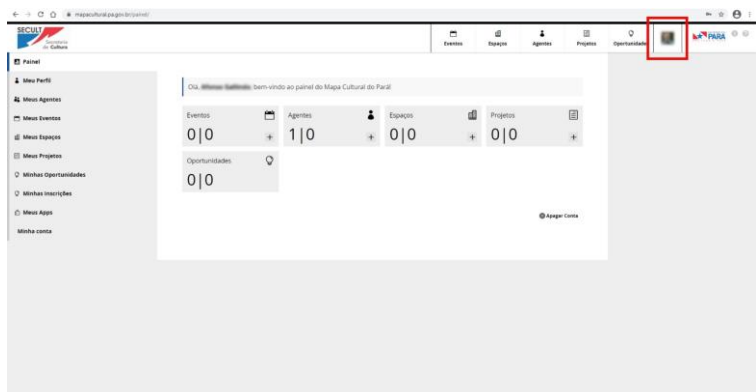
mapacultural.pa.gov.br/painel/

SECULT Secretaria de Cultura

Eventos Espaços Agentes Projetos Oportunidades PARÁ

Painel
Meu Perfil
Meus Agentes
Meus Eventos
Meus Espaços
Meus Projetos
Minhas Oportunidades
Minhas Inscrições
Meus Apps
Minha conta

Olá, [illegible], bem-vindo ao painel do Mapa Cultural do Pará!

| Eventos | Agentes | Espaços | Projetos |
|---|---|---|---|
| 0\|0 + | 1\|0 + | 0\|0 + | 0\|0 + |

Oportunidades
0|0

Apagar Conta